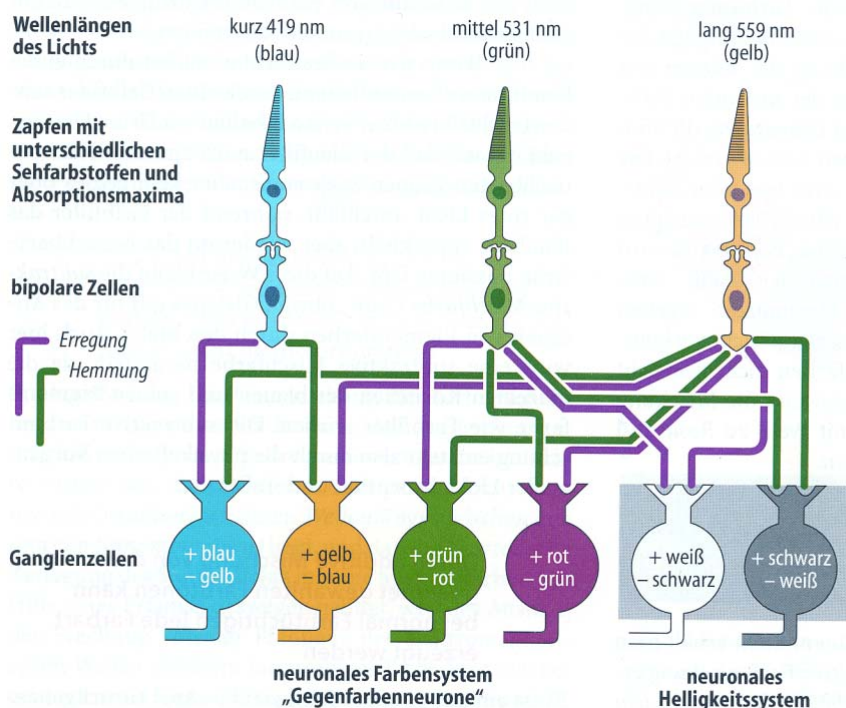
Wellenlängen des Lichts

kurz 419 nm (blau)

mittel 531 nm (grün)

lang 559 nm (gelb)

Zapfen mit unterschiedlichen Sehfarbstoffen und Absorptionsmaxima

bipolare Zellen

Erregung

Hemmung

Ganglienzellen

+ blau – gelb

+ gelb – blau

+ grün – rot

+ rot – grün

+ weiß – schwarz

+ schwarz – weiß

neuronales Farbensystem „Gegenfarbenneurone“

neuronales Helligkeitssystem